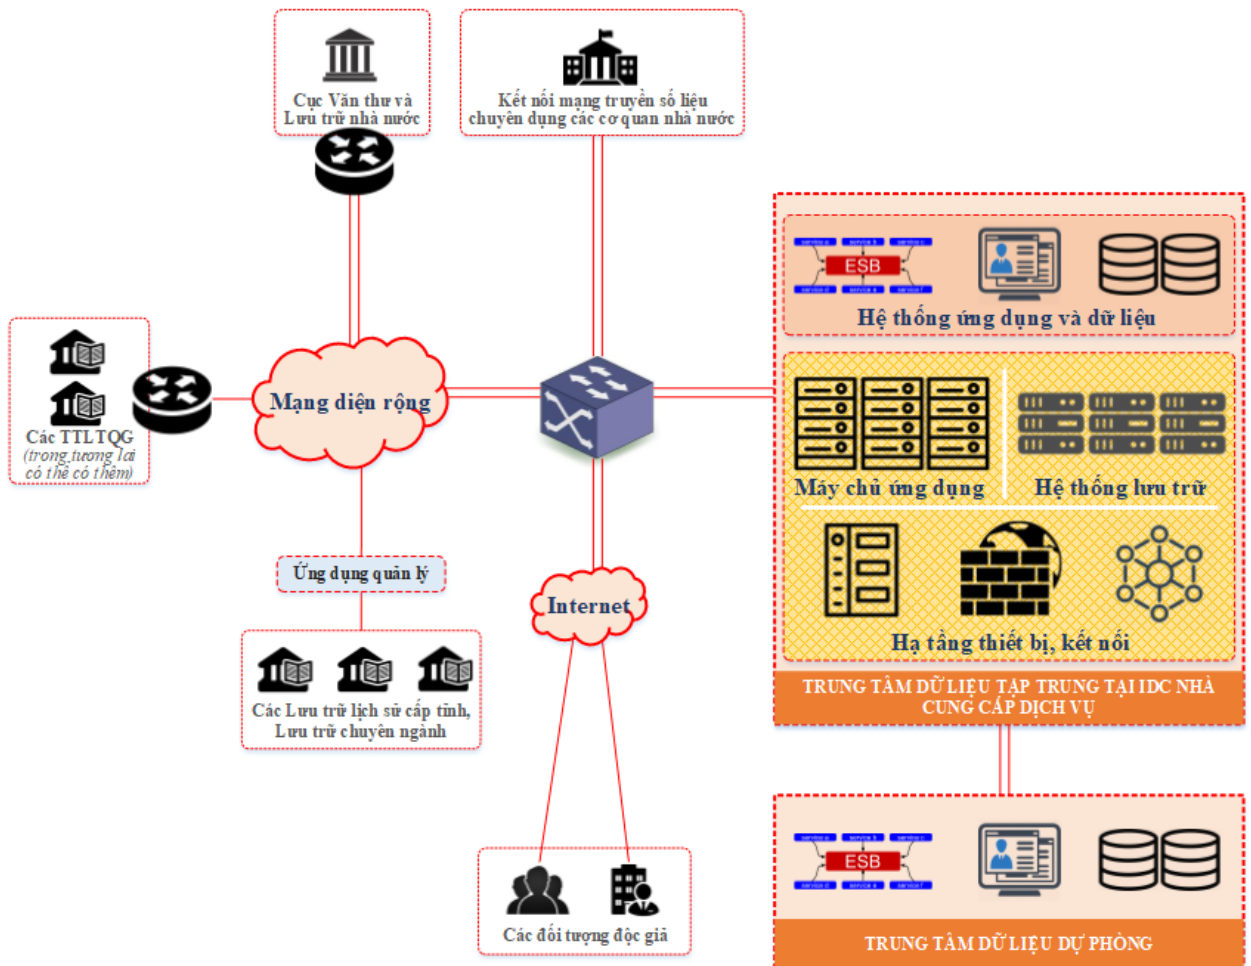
Cục Văn thư và Lưu trữ nhà nước

Kết nối mạng truyền số liệu chuyên dụng các cơ quan nhà nước

ESB

Hệ thống ứng dụng và dữ liệu

Các TTLTQG (trong tương lai có thể có thêm)

Mạng diện rộng

Máy chủ ứng dụng

Hệ thống lưu trữ

Ứng dụng quản lý

Internet

Hạ tầng thiết bị, kết nối

TRUNG TÂM DỮ LIỆU TẬP TRUNG TẠI IDC NHÀ CUNG CẤP DỊCH VỤ

Các Lưu trữ lịch sử cấp tỉnh, Lưu trữ chuyên ngành

ESB

Các đối tượng độc giả

TRUNG TÂM DỮ LIỆU DỰ PHÒNG